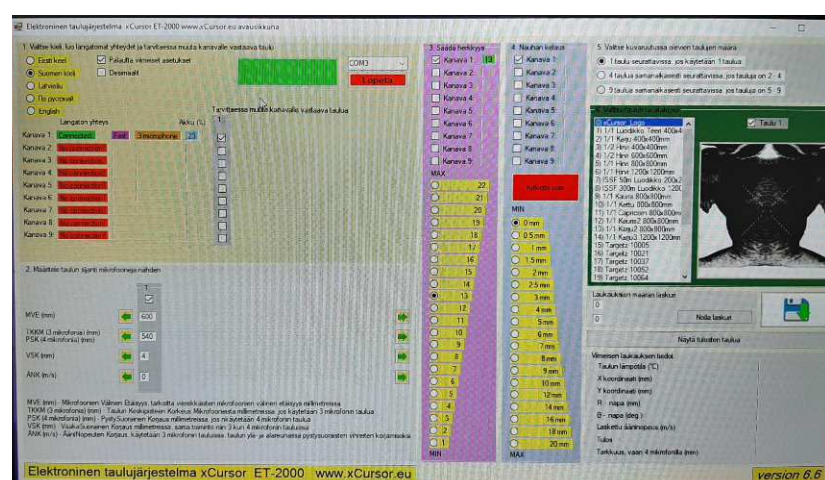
Elektroninen taulujärjestelmä xCursor ET-2000 www.xCursor.eu avausikkuna

1. Valitse kieli, luo langatomat yhteydet ja tarvittaessa muuta kanavalle vastaava taulu

Eesti keel
Suomen kieli
Latviešu
По русски
English

Palauta viimeiset asetukset
Desimaalit

COM3
Lopeta

Langaton yhteys
Akku (%)
Tarvittaessa muuta kanavalle vastaava taulua

Kanava 1: Connected Fast 3 microphone 25
Kanava 2: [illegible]
Kanava 3: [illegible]
Kanava 4: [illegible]
Kanava 5: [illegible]
Kanava 6: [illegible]
Kanava 7: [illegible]
Kanava 8: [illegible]
Kanava 9: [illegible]

2. Määritele taulun sijanti mikrofoneja nähden

1

MVE (mm) 600
TKKM (3 mikrofonia) (mm)
PSK (4 mikrofonia) (mm) 540
VSK (mm) 4
ÄNK (m/s) 0

MVE (mm) - Mikrofoonien Välinen Etäisyys, tarkoitta vierekkäisten mikrofoonien välinen etäisyys millimetreissa
TKKM (3 mikrofonia) (mm) - Taulun Keskipisteen Korkeus Mikrofooneista millimetreissa, jos käytetään 3 mikrofonin taulua
PSK (4 mikrofonia) (mm) - PystySuoranen Korjaus millimetreissä, jos käytetään 4 mikrofonin taulua
VSK (mm) - VaakaSuoranen Korjaus millimetreissä, sama toiminto niin 3 kuin 4 mikrofonin tauluissa
ÄNK (m/s) - ÄäniNopeuden Korjaus, käytetään 3 mikrofonin tauluissa, taulun ylä- ja alareunassa pystysuoraisten virheiden korjaamiseksi

3. Säädä herkkyys
Kanava 1: 13
Kanava 2
Kanava 3
Kanava 4
Kanava 5
Kanava 6
Kanava 7
Kanava 8
Kanava 9
MAX
22
21
20
19
18
17
16
15
14
13
12
11
10
9
8
7
6
5
4
3
2
1
MIN

4. Nauhan kelaus
Kanava 1
Kanava 2
Kanava 3
Kanava 4
Kanava 5
Kanava 6
Kanava 7
Kanava 8
Kanava 9
Aktivoi sala
MIN
0 mm
0.5 mm
1 mm
1.5 mm
2 mm
2.5 mm
3 mm
4 mm
5 mm
6 mm
7 mm
8 mm
9 mm
10 mm
12 mm
14 mm
16 mm
18 mm
20 mm
MAX

5. Valitse kuvaruudussa olevien taulujen määrä
1 taulu seurattavissa, jos käytetään 1 taulua
4 taulua samanaikaisesti seurattavissa, jos tauluja on 2 - 4
9 taulua samanaikaisesti seurattavissa, jos tauluja on 5 - 9

6. Valitse taulu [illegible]
xCursor Logo
1) 1/1 Luodikko Teen 400x4
2) 1/1 Kerj 400x400mm
3) 1/2 Hirvi 400x400mm
4) 1/2 Hirvi 600x600mm
5) 1/1 Hirvi 800x800mm
6) 1/1 Hirvi 1200x1200mm
7) ISSF 50m Luodikko 200x2
8) ISSF 300m Luodikko 1200
9) 1/1 Karhu 800x800mm
10) 1/1 Kettu 800x800mm
11) 1/1 Capricorn 800x800mm
12) 1/1 Kauris2 800x800mm
13) 1/1 Jopr2 800x800mm
14) 1/1 Karju3 1200x1200mm
15) Targetz 10005
16) Targetz 10021
17) Targetz 10037
18) Targetz 10052
19) Targetz 10064
Taulu 1

Laukauksien maaran laskuri
0
0
Nollaa laskurit
Näytä tulosten taulua

Viimeisen laukauksen tiedot
Taulun lämpötila (°C)
X koordinaatti (mm)
Y koordinaatti (mm)
R - napa (mm)
Θ - napa (deg.)
Laskettu ääninopeus (m/s)
Tulos
Tarkkuus, vaan 4 mikrofonilla (mm)

Elektroninen taulujärjestelmä xCursor ET-2000 www.xCursor.eu
version 6.6